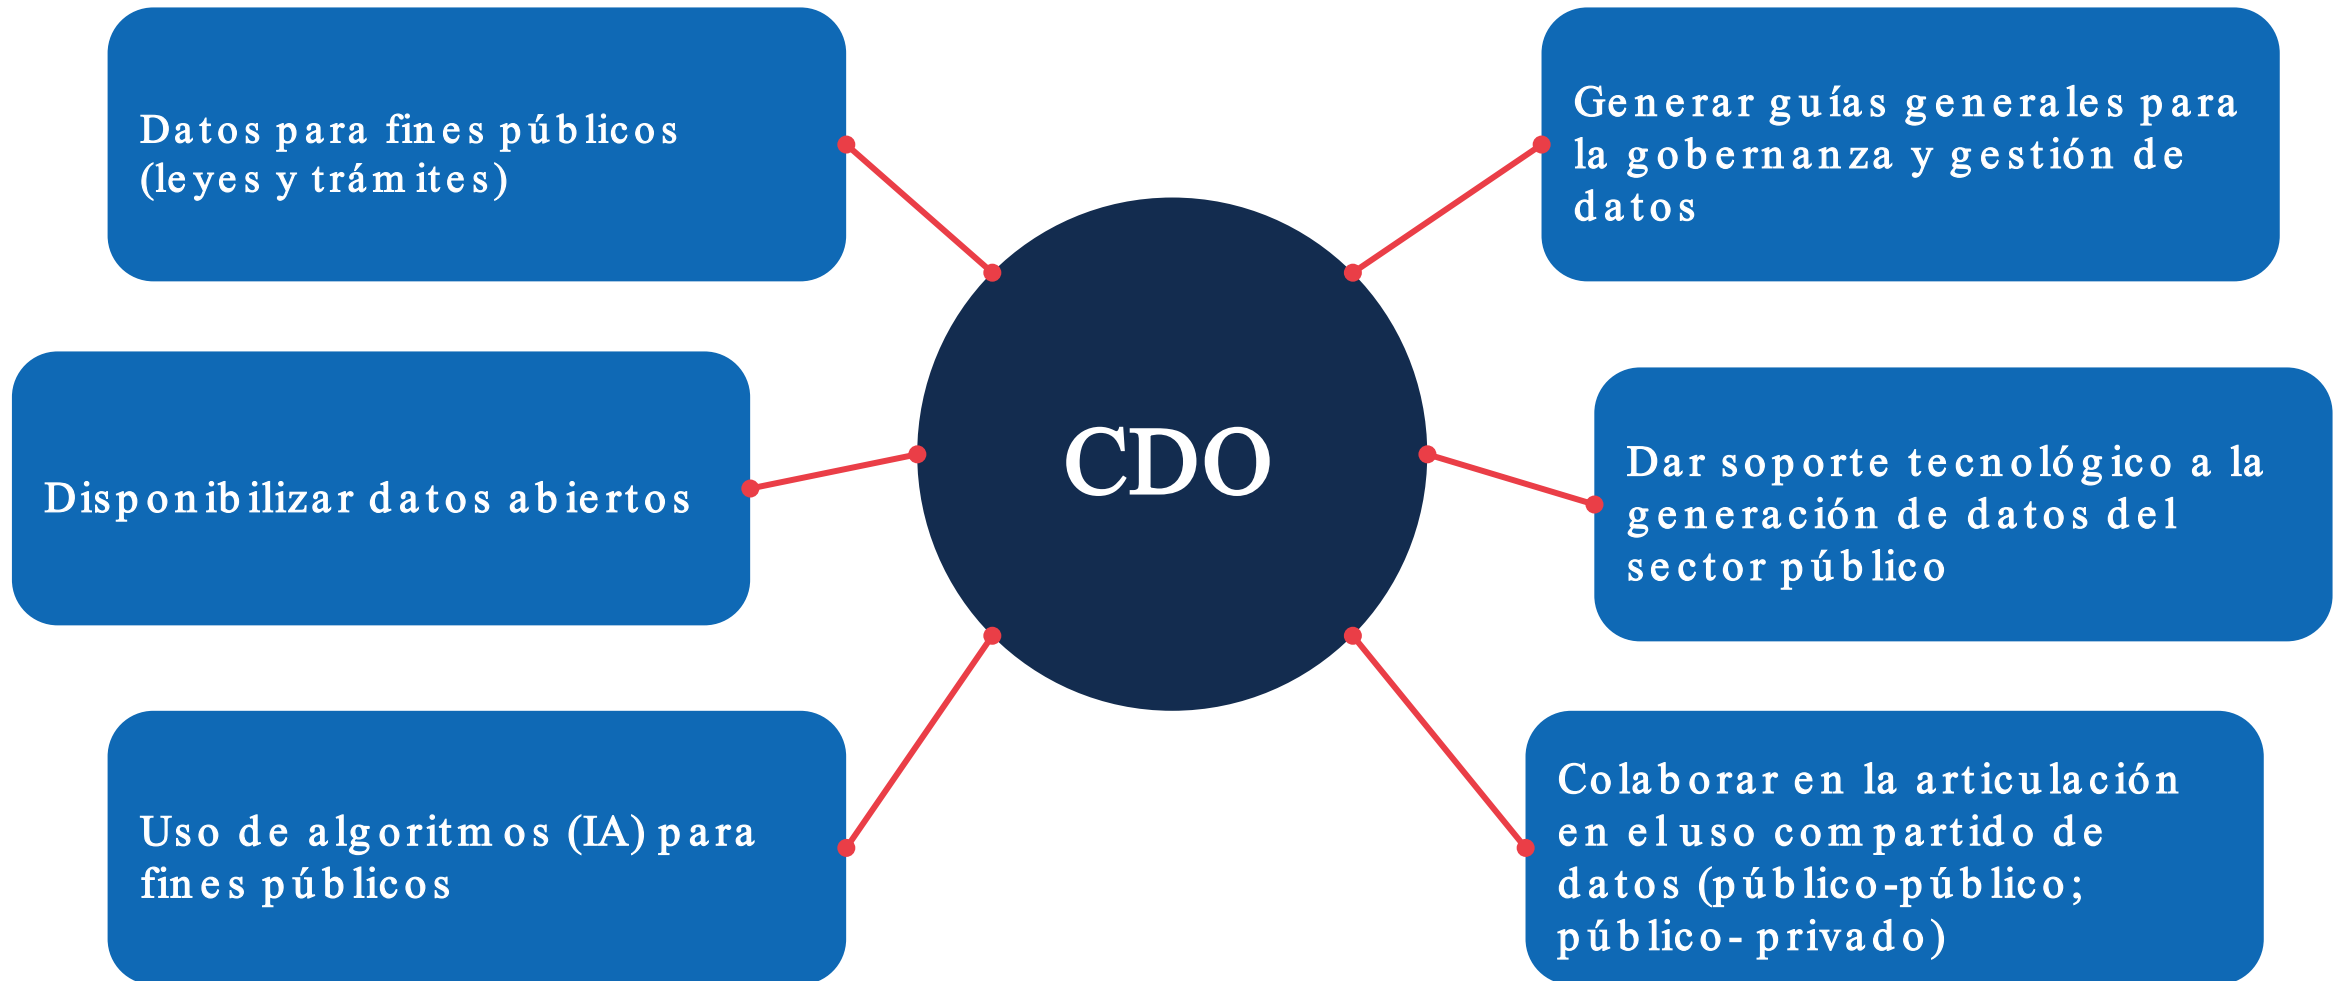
Datos para fines públicos (leyes y trámites)

Generar guías generales para la gobernanza y gestión de datos

Disponibilizar datos abiertos

CDO

Dar soporte tecnológico a la generación de datos del sector público

Uso de algoritmos (IA) para fines públicos

Colaborar en la articulación en el uso compartido de datos (público-público; público- privado)